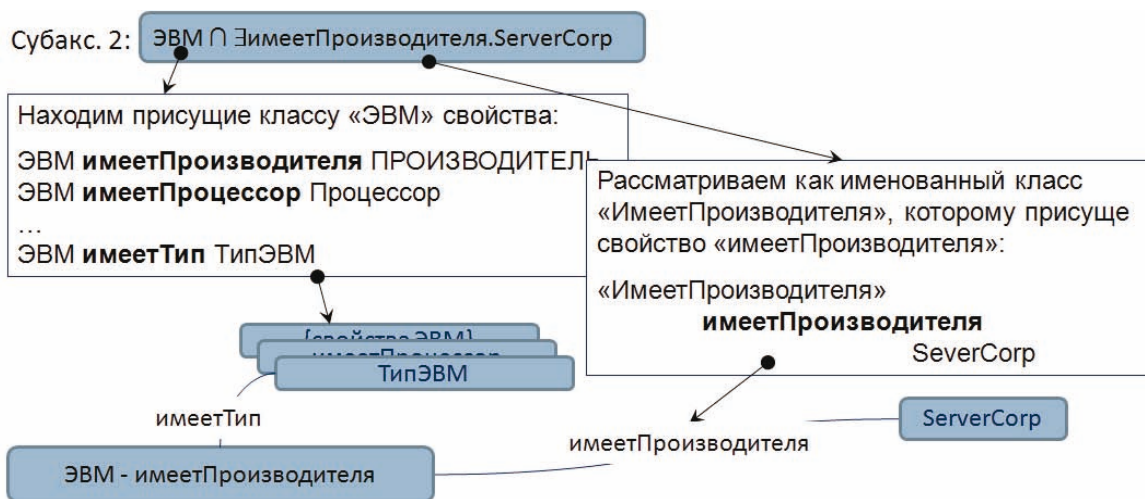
Субакс. 2: ЭВМ ∩ ∃имеетПроизводителя.ServerCorp

Находим присущие классу «ЭВМ» свойства:

ЭВМ **имеетПроизводителя** ПРОИЗВОДИТЕЛЬ
ЭВМ **имеетПроцессор** Процессор
…
ЭВМ **имеетТип** ТипЭВМ

Рассматриваем как именованный класс «ИмеетПроизводителя», которому присуще свойство «имеетПроизводителя»:

«ИмеетПроизводителя» **имеетПроизводителя** SeverCorp

{свойства ЭВМ}

имеетПроцессор

ТипЭВМ

имеетТип

ServerCorp

имеетПроизводителя

ЭВМ - имеетПроизводителя